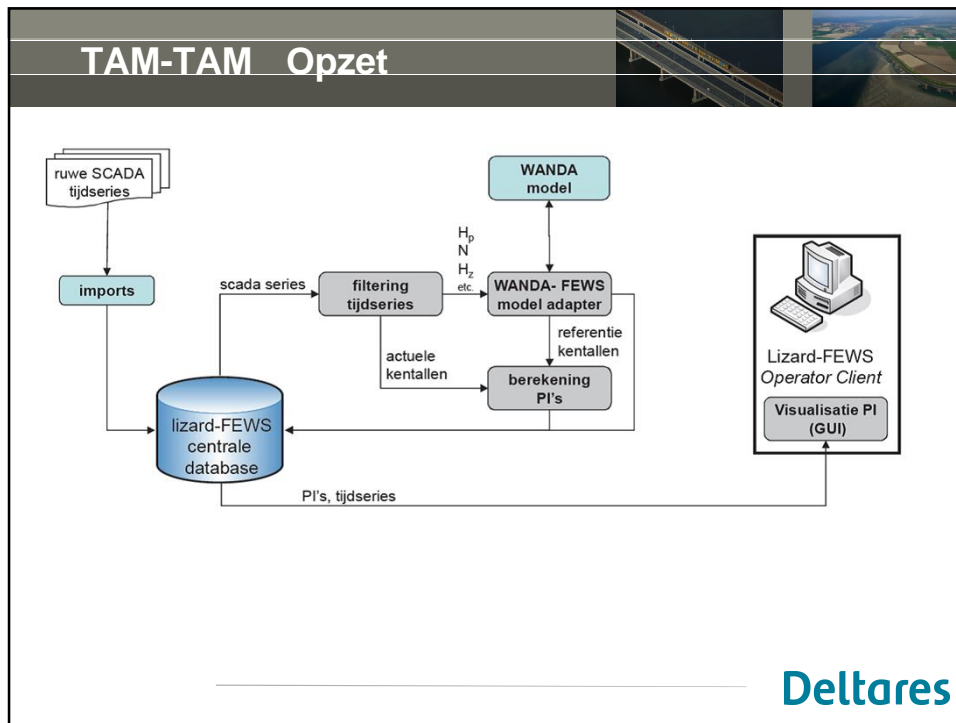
TAM-TAM Opzet

ruwe SCADA tijdseries

imports

scada series

filtering tijdseries

WANDA model

$H_p$
N
$H_z$
etc.

WANDA- FEWS model adapter

referentie kentallen

actuele kentallen

berekening PI's

lizard-FEWS centrale database

PI's, tijdseries

Lizard-FEWS
Operator Client

Visualisatie PI (GUI)

Deltares